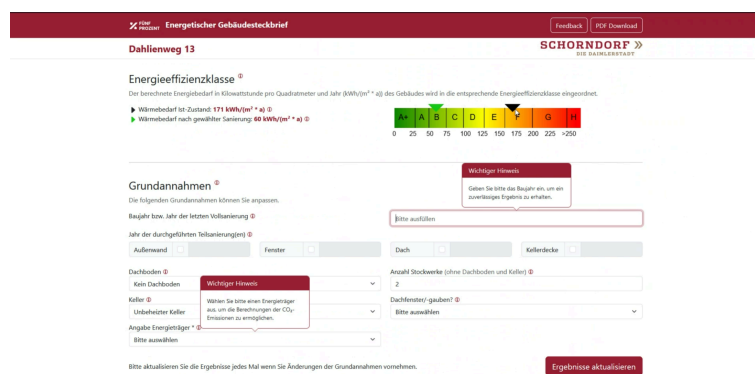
FÜNF PROZENT Energetischer Gebäudesteckbrief

Feedback PDF Download

Dahlienweg 13

SCHORNDORF »
DIE DAIMLERSTADT

Energieeffizienzklasse ⓘ

Der berechnete Energiebedarf in Kilowattstunde pro Quadratmeter und Jahr (kWh/(m² * a)) des Gebäudes wird in die entsprechende Energieeffizienzklasse eingeordnet.

Wärmebedarf Ist-Zustand: 171 kWh/(m² * a) ⓘ
Wärmebedarf nach gewählter Sanierung: 60 kWh/(m² * a) ⓘ

| A+ | A | B | C | D | E | F | G | H |
|---|---|---|---|---|---|---|---|---|

0 25 50 75 100 125 150 175 200 225 >250

Grundannahmen ⓘ

Die folgenden Grundannahmen können Sie anpassen.

Wichtiger Hinweis
Geben Sie bitte das Baujahr ein, um ein zuverlässiges Ergebnis zu erhalten.

Baujahr bzw. Jahr der letzten Vollsanierung ⓘ
Bitte ausfüllen

Jahr der durchgeführten Teilsanierung(en) ⓘ
Außenwand Fenster Dach Kellerdecke

Dachboden ⓘ
Kein Dachboden

Wichtiger Hinweis
Wählen Sie bitte einen Energieträger aus, um die Berechnungen der $CO_2$-Emissionen zu ermöglichen.

Anzahl Stockwerke (ohne Dachboden und Keller) ⓘ
2

Keller ⓘ
Unbeheizter Keller

Dachfenster/-gauben? ⓘ
Bitte auswählen

Angabe Energieträger * ⓘ
Bitte auswählen

Bitte aktualisieren Sie die Ergebnisse jedes Mal wenn Sie Änderungen der Grundannahmen vornehmen.

Ergebnisse aktualisieren